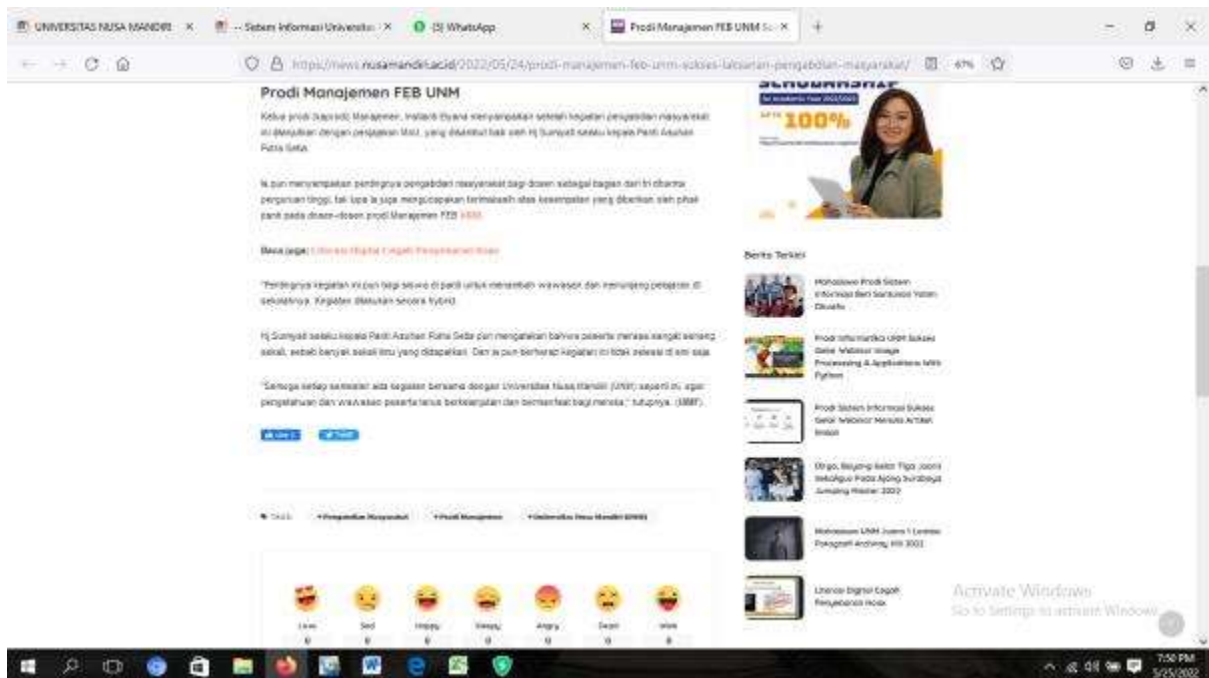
UNIVERSITAS NUSA MANDIRI ×
-- Sistem Informasi Universitas ×
(5) WhatsApp ×
Prodi Manajemen FEB UNM S ×
+

https://news.nusamandiri.ac.id/2022/05/24/prodi-manajemen-feb-unm-sukses-laksanakan-pengabdian-masyarakat/ 67%

Prodi Manajemen FEB UNM

Ketua prodi (kaprodi) Manajemen, Indahi Eyana menyampaikan sekilas kegiatan pengabdian masyarakat ini dimulai dengan pengajian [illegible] yang disambut baik oleh Hj Sumyati selaku kepala Panti Asuhan Putra Setia.

Ia pun menyampaikan pentingnya pengabdian masyarakat bagi dosen sebagai bagian dari tri dharma perguruan tinggi, tak lupa ia juga mengucapkan terimakasih atas kesempatan yang diberikan oleh pihak panti pada dosen-dosen prodi Manajemen FEB UNM.

Baca juga: Literasi Digital Cegah Penyebaran Hoax

"Pentingnya kegiatan ini pun bagi siswa di panti untuk menambah wawasan dan menunjang pelajaran di sekolahnya. Kegiatan dilakukan secara hybrid.

Hj Sumyati selaku kepala Panti Asuhan Putra Setia pun mengatakan bahwa peserta merasa sangat senang sekali, sebab banyak sekali ilmu yang didapatkan. Dan ia pun berharap kegiatan ini tidak selesai di sini saja.

"Semoga setiap semester ada kegiatan bersama dengan Universitas Nusa Mandiri (UNM) seperti ini, agar pengetahuan dan wawasan peserta terus berkelanjutan dan bermanfaat bagi mereka," tutupnya. (JIMP)

Like 0 Tweet

Tags: Pengabdian Masyarakat Prodi Manajemen Universitas Nusa Mandiri (UNM)

Love 0 Sad 0 Happy 0 Sleepy 0 Angry 0 Dead 0 Wink 0

SCHOLARSHIP
for academic Year 2022/2023
UP TO 100%

Berita Terkait

Mahasiswa Prodi Sistem Informasi Beri Santunan Yatim Dhuafa

Prodi Informatika UNM Sukses Gelar Webinar Image Processing & Applications With Python

Prodi Sistem Informasi Sukses Gelar Webinar Menulis Artikel Ilmiah

Dirgo, Bayang Gelar Tiga Juara Sekaligus Pada Ajang Surabaya Jumping Master 2022

Mahasiswa UNM Juara 1 Lomba Fotografi Archiving HH 2022

Literasi Digital Cegah Penyebaran Hoax

Activate Windows
Go to Settings to activate Windows.

7:50 PM
5/25/2022